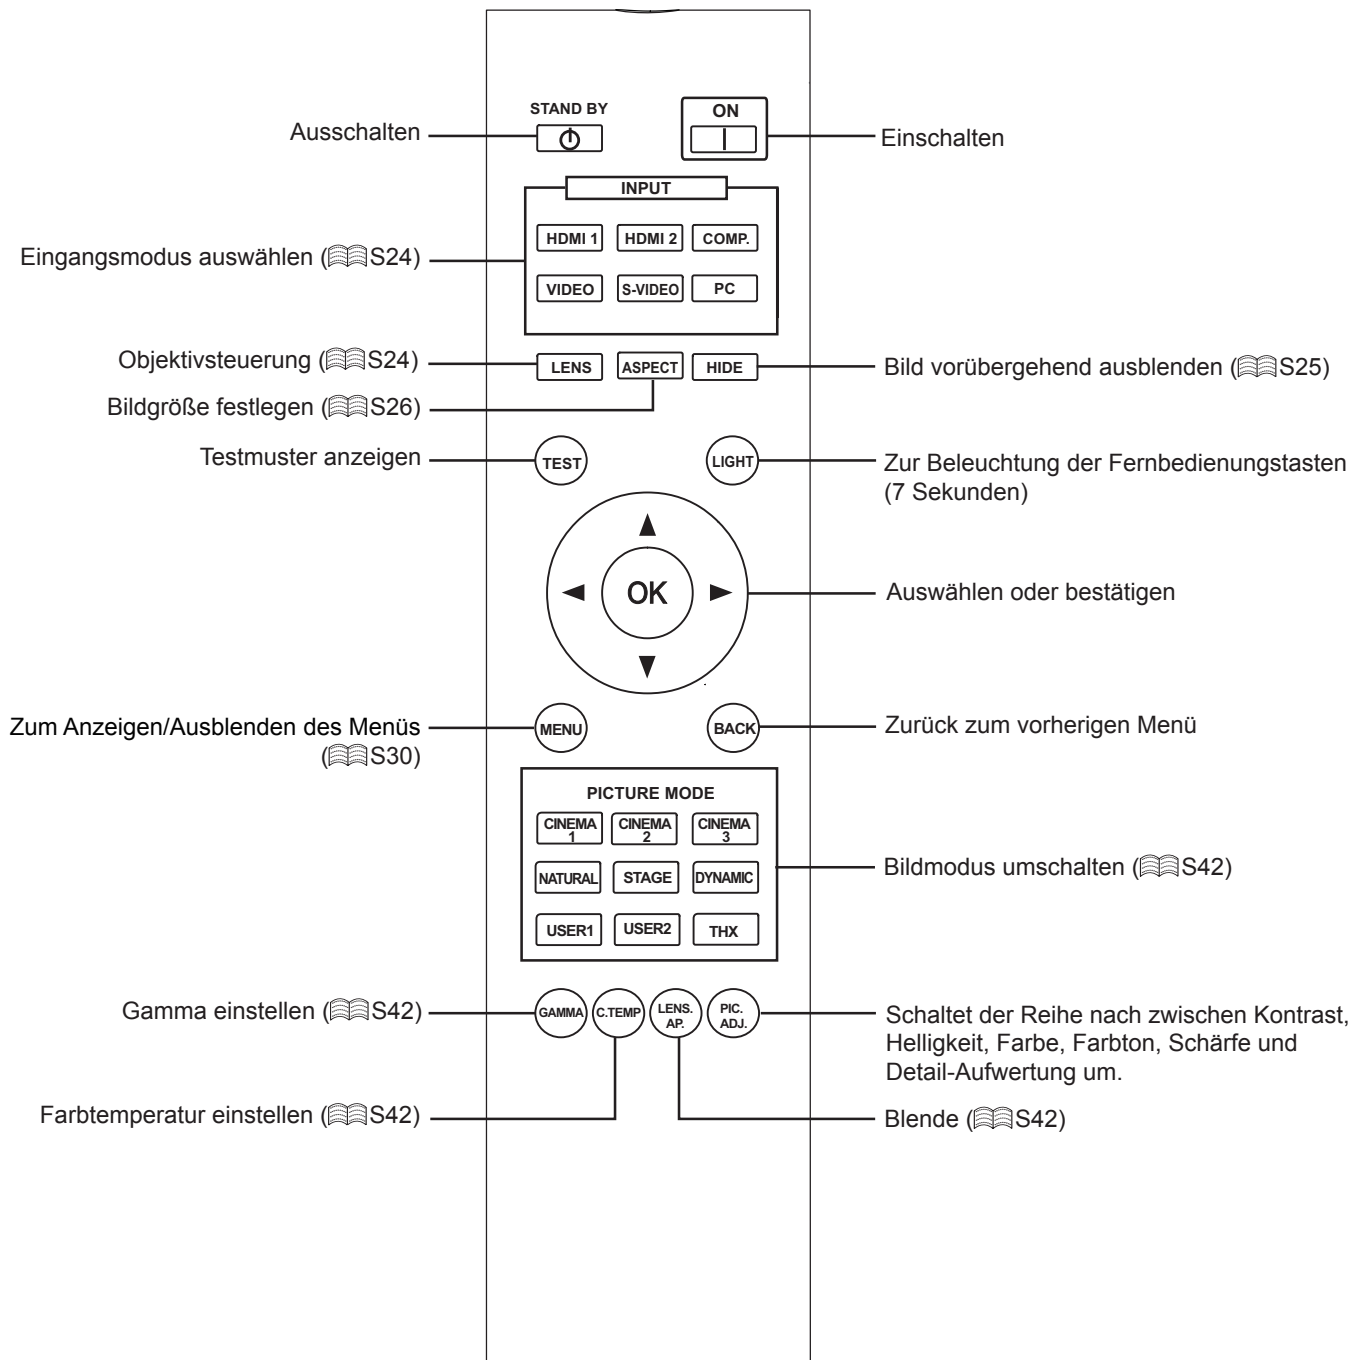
STAND BY

ON

Ausschalten

Einschalten

INPUT

HDMI 1 HDMI 2 COMP.

VIDEO S-VIDEO PC

Eingangsmodus auswählen (S24)

LENS ASPECT HIDE

Objektivsteuerung (S24)

Bild vorübergehend ausblenden (S25)

Bildgröße festlegen (S26)

TEST

LIGHT

Testmuster anzeigen

Zur Beleuchtung der Fernbedienungstasten (7 Sekunden)

OK

Auswählen oder bestätigen

MENU

BACK

Zum Anzeigen/Ausblenden des Menüs (S30)

Zurück zum vorherigen Menü

PICTURE MODE

CINEMA 1 CINEMA 2 CINEMA 3

NATURAL STAGE DYNAMIC

USER1 USER2 THX

Bildmodus umschalten (S42)

GAMMA C.TEMP LENS. AP. PIC. ADJ.

Gamma einstellen (S42)

Schaltet der Reihe nach zwischen Kontrast, Helligkeit, Farbe, Farbton, Schärfe und Detail-Aufwertung um.

Farbtemperatur einstellen (S42)

Blende (S42)